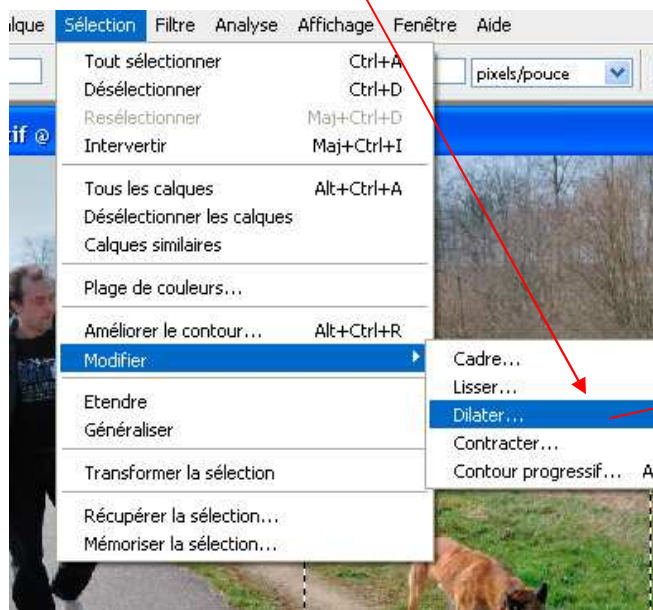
alque Sélection Filtre Analyse Affichage Fenêtre Aide

pixels/pouce

tif @

Tout sélectionner Ctrl+A
Désélectionner Ctrl+D
Resélectionner Maj+Ctrl+D
Intervertir Maj+Ctrl+I

Tous les calques Alt+Ctrl+A
Désélectionner les calques
Calques similaires

Plage de couleurs...

Améliorer le contour... Alt+Ctrl+R
Modifier

Etendre
Généraliser

Transformer la sélection

Récupérer la sélection...
Mémoriser la sélection...

Cadre...
Lisser...
Dilater...
Contracter...
Contour progressif... A